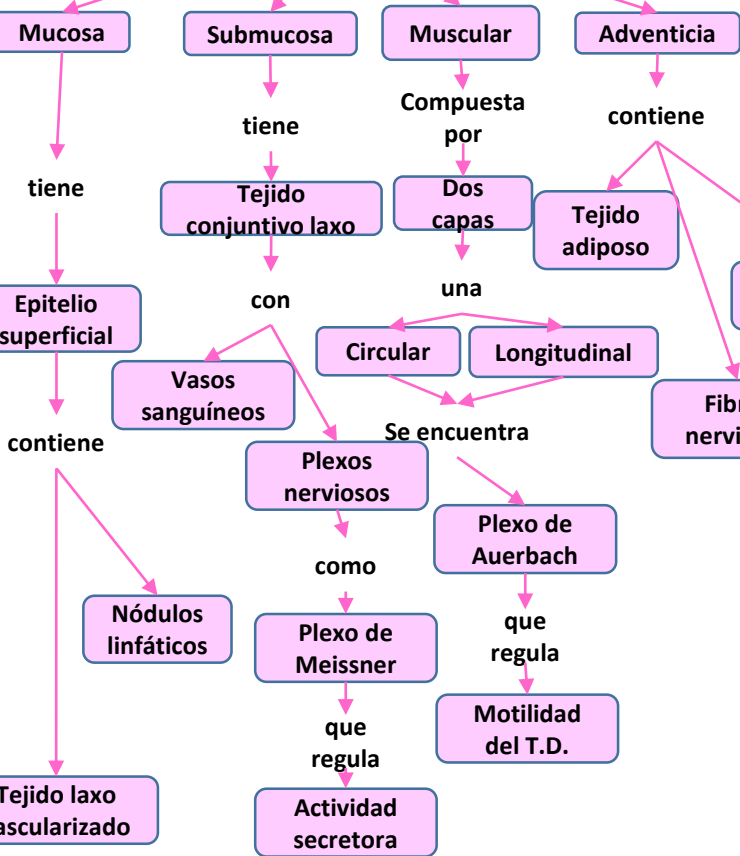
Mucosa

Submucosa

Muscular

Adventicia

tiene

Compuesta por

contiene

tiene

Tejido conjuntivo laxo

Dos capas

Tejido adiposo

Epitelio superficial

con

una

Circular

Longitudinal

Vasos sanguíneos

Fibr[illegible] nervi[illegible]

contiene

Se encuentra

Plexos nerviosos

Plexo de Auerbach

como

Nódulos linfáticos

Plexo de Meissner

que regula

Motilidad del T.D.

que regula

Tejido laxo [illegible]ascularizado

Actividad secretora